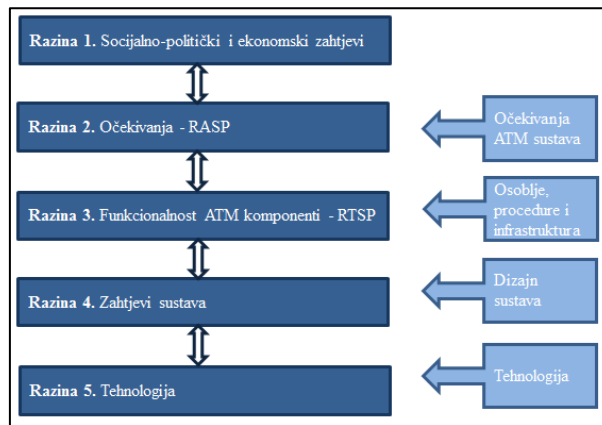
Razina 1. Socijalno-politički i ekonomski zahtjevi

Razina 2. Očekivanja - RASP

Očekivanja ATM sustava

Razina 3. Funkcionalnost ATM komponenti - RTSP

Osoblje, procedure i infrastruktura

Razina 4. Zahtjevi sustava

Dizajn sustava

Razina 5. Tehnologija

Tehnologija